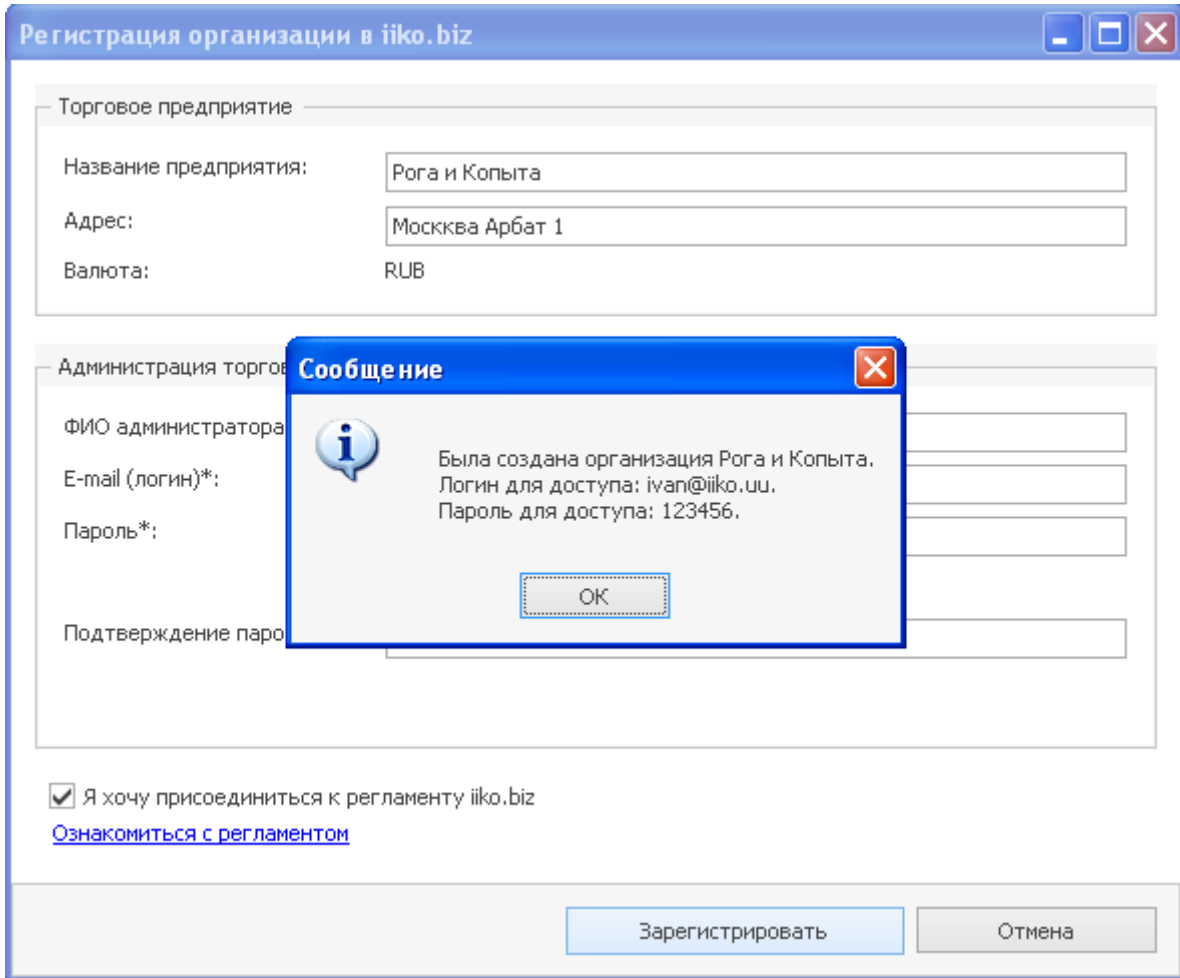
Регистрация организации в iiko.biz

Торговое предприятие

Название предприятия: Рога и Копыта

Адрес: Москква Арбат 1

Валюта: RUB

Администрация торгов

ФИО администратора

E-mail (логин)*:

Пароль*:

Подтверждение паро

Сообщение

Была создана организация Рога и Копыта.
Логин для доступа: ivan@iiko.uu.
Пароль для доступа: 123456.

OK

Я хочу присоединиться к регламенту iiko.biz

Ознакомиться с регламентом

Зарегистрировать

Отмена